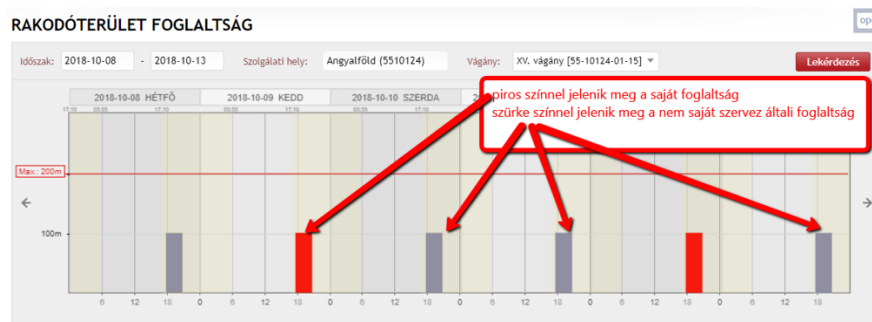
RAKODÓTERÜLET FOGLALTSÁG

Időszak: 2018-10-08 - 2018-10-13 Szolgálati hely: Angyalföld (5510124) Vágány: XV. vágány [55-10124-01-15] Lekérdezés

2018-10-08 HÉTFŐ 2018-10-09 KEDD 2018-10-10 SZERDA

piros színnel jelenik meg a saját foglaltság
szürke színnel jelenik meg a nem saját szervez általi foglaltság

Max.: 200m

100m

6 12 18 0 6 12 18 0 6 12 18 0 6 12 18 0 6 12 18 0 6 12 18